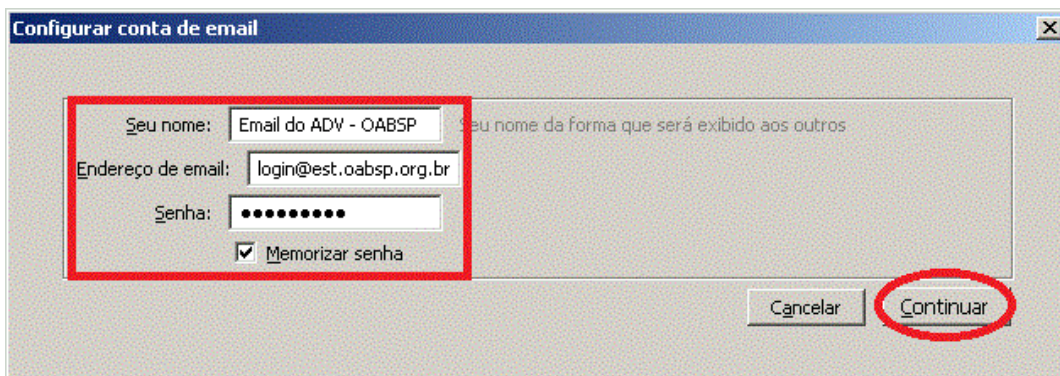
Configurar conta de email

Seu nome: Email do ADV - OABSP Seu nome da forma que será exibido aos outros

Endereço de email: login@est.oabsp.org.br

Senha: ●●●●●●●●●

Memorizar senha

Cancelar

Continuar